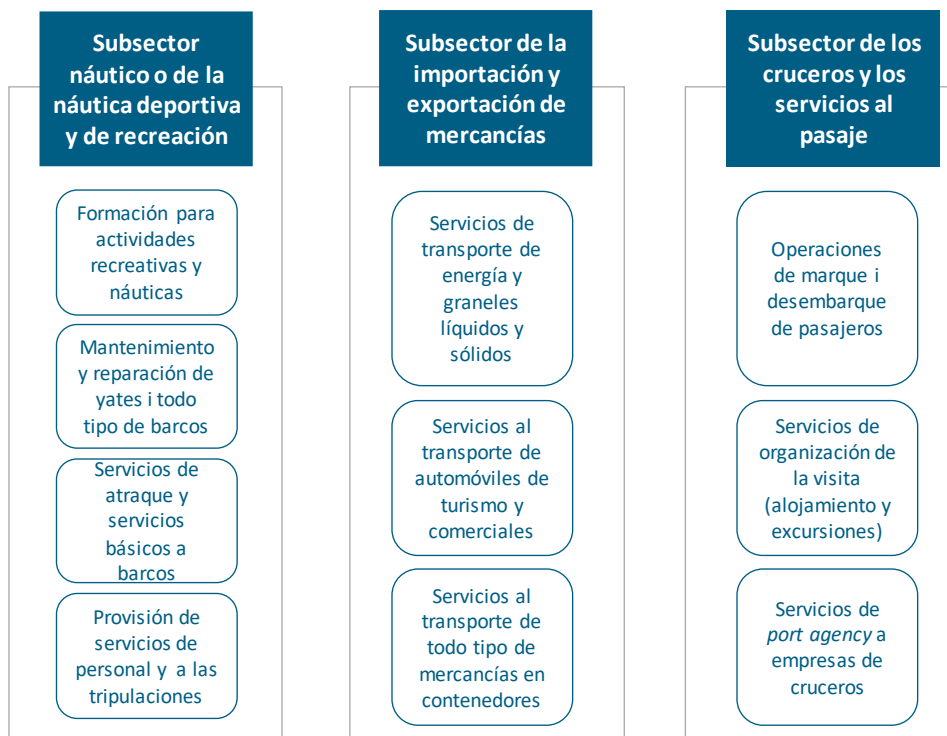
Subsector náutico o de la náutica deportiva y de recreación

Formación para actividades recreativas y náuticas

Mantenimiento y reparación de yates i todo tipo de barcos

Servicios de atraque y servicios básicos a barcos

Provisión de servicios de personal y a las tripulaciones

Subsector de la importación y exportación de mercancías

Servicios de transporte de energía y graneles líquidos y sólidos

Servicios al transporte de automóviles de turismo y comerciales

Servicios al transporte de todo tipo de mercancías en contenedores

Subsector de los cruceros y los servicios al pasaje

Operaciones de marque i desembarque de pasajeros

Servicios de organización de la visita (alojamiento y excursiones)

Servicios de port agency a empresas de cruceros